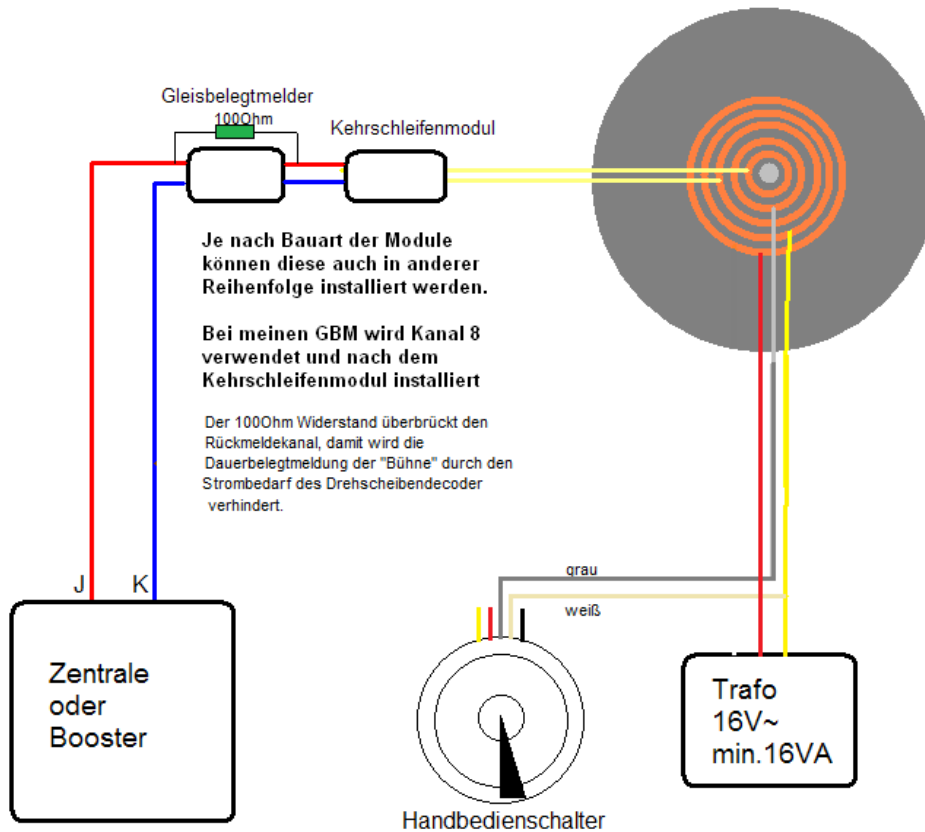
Gleisbelegtmelder

100Ohm

Kehrschleifenmodul

Je nach Bauart der Module können diese auch in anderer Reihenfolge installiert werden.

Bei meinen GBM wird Kanal 8 verwendet und nach dem Kehrschleifenmodul installiert

Der 100Ohm Widerstand überbrückt den Rückmeldekanal, damit wird die Dauerbelegtmeldung der "Bühne" durch den Strombedarf des Drehscheibendecoder verhindert.

J

K

Zentrale oder Booster

grau

weiß

Handbedienschalter

Trafo 16V~ min.16VA